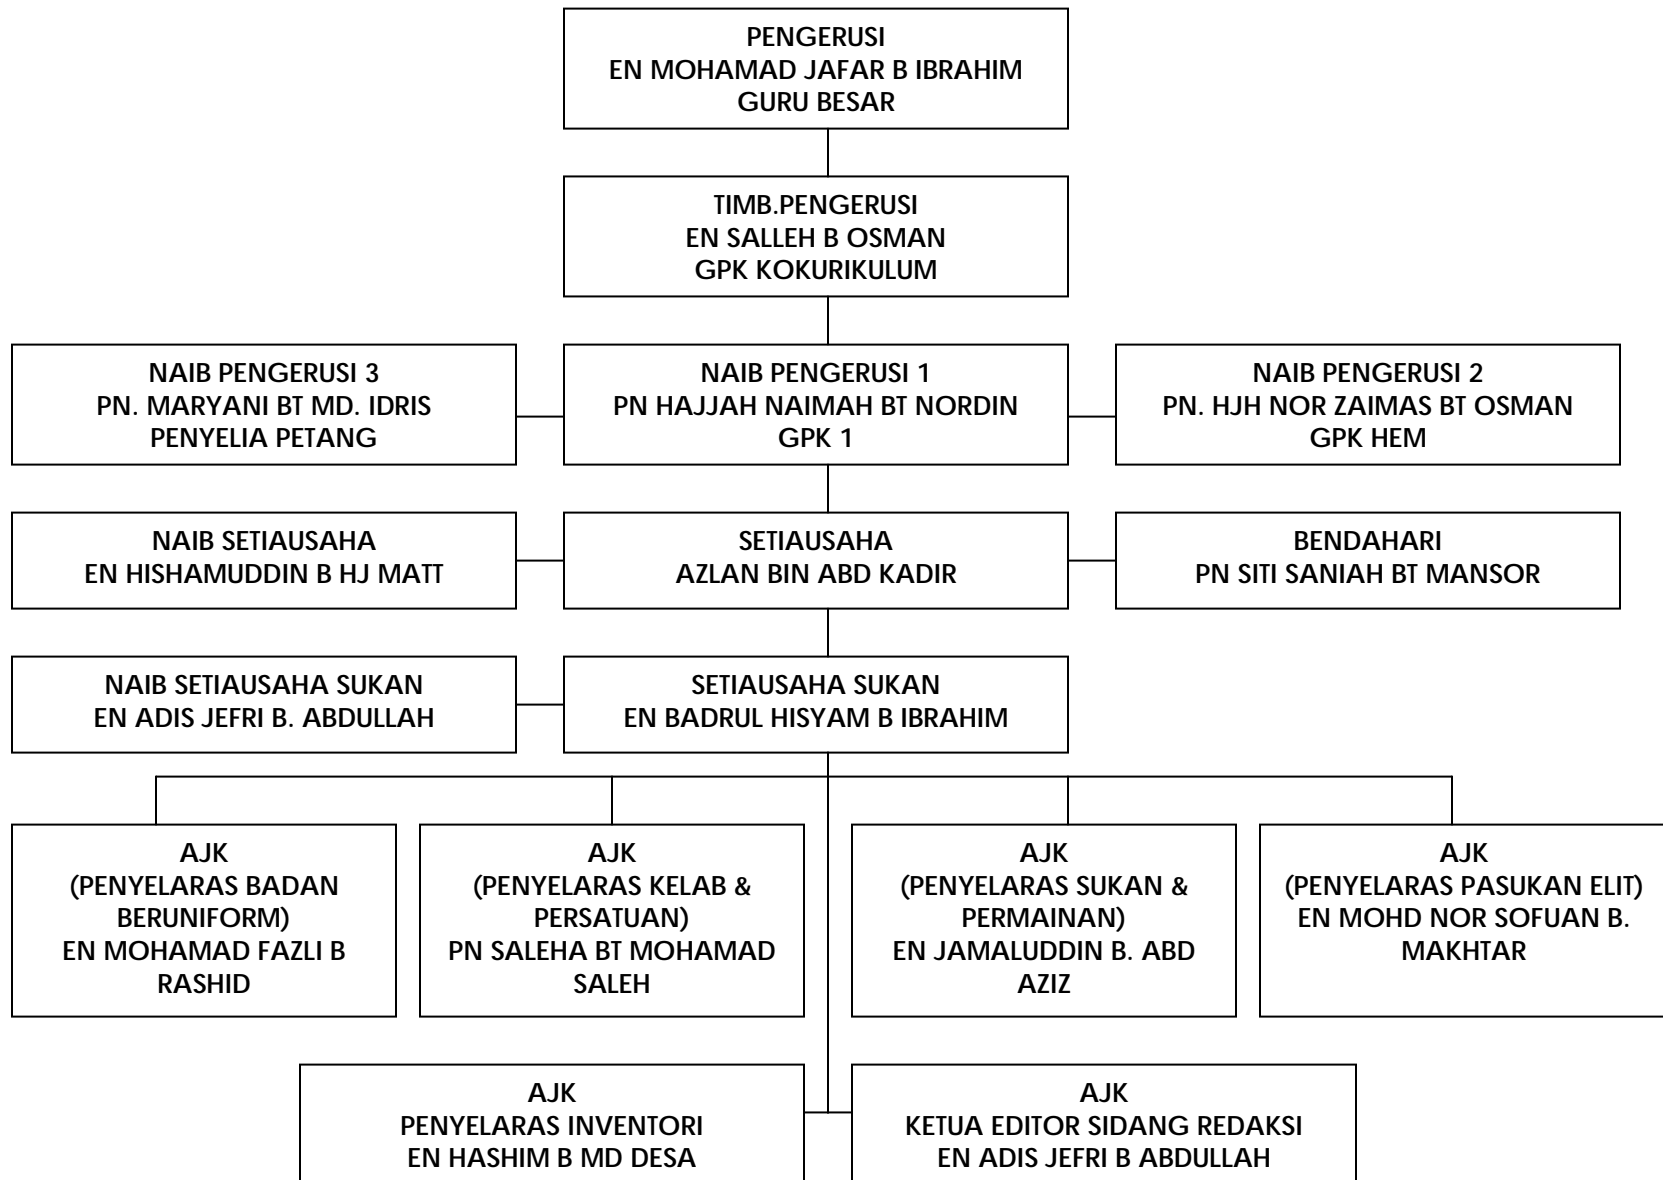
PENGERUSI
EN MOHAMAD JAFAR B IBRAHIM
GURU BESAR

TIMB.PENGERUSI
EN SALLEH B OSMAN
GPK KOKURIKULUM

NAIB PENGERUSI 3
PN. MARYANI BT MD. IDRIS
PENYELIA PETANG

NAIB PENGERUSI 1
PN HAJJAH NAIMAH BT NORDIN
GPK 1

NAIB PENGERUSI 2
PN. HJH NOR ZAIMAS BT OSMAN
GPK HEM

NAIB SETIAUSAHA
EN HISHAMUDDIN B HJ MATT

SETIAUSAHA
AZLAN BIN ABD KADIR

BENDAHARI
PN SITI SANIAH BT MANSOR

NAIB SETIAUSAHA SUKAN
EN ADIS JEFRI B. ABDULLAH

SETIAUSAHA SUKAN
EN BADRUL HISYAM B IBRAHIM

AJK
(PENYELARAS BADAN BERUNIFORM)
EN MOHAMAD FAZLI B RASHID

AJK
(PENYELARAS KELAB & PERSATUAN)
PN SALEHA BT MOHAMAD SALEH

AJK
(PENYELARAS SUKAN & PERMAINAN)
EN JAMALUDDIN B. ABD AZIZ

AJK
(PENYELARAS PASUKAN ELIT)
EN MOHD NOR SOFUAN B. MAKHTAR

AJK
PENYELARAS INVENTORI
EN HASHIM B MD DESA

AJK
KETUA EDITOR SIDANG REDAKSI
EN ADIS JEFRI B ABDULLAH